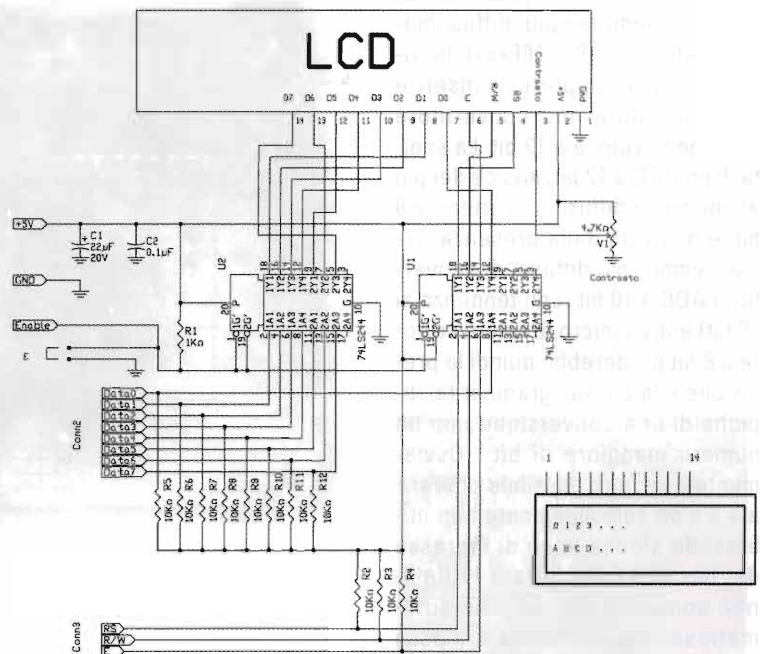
LCD

D7 D6 D5 D4 D3 D2 D1 D0 E R/W RS Vo+ Contrasto Vcc GND

14 13 12 11 10 9 8 7 6 5 4 3 2 1

+5V

C1 22µF 20V

C2 0.1µF

GND

Enable

E

R1 1KΩ

U2

U1

74LS244

74LS244

4,7KΩ V1

Contrasto

Data0 Data1 Data2 Data3 Data4 Data5 Data6 Data7

Conn2

R5 10KΩ R6 10KΩ R7 10KΩ R8 10KΩ R9 10KΩ R10 10KΩ R11 10KΩ R12 10KΩ

R2 10KΩ R3 10KΩ R4 10KΩ

Conn3

RS R/W E

1 16

0 1 2 3 . . .

A B C D . . .